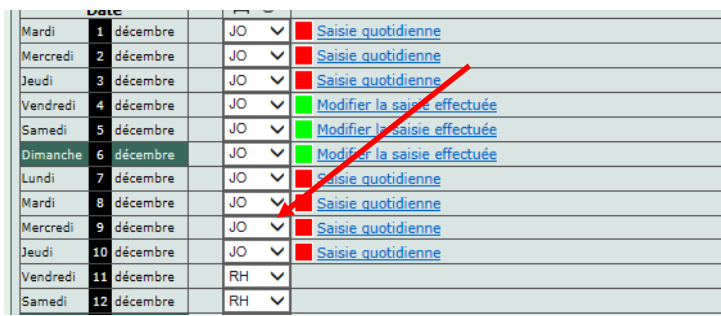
Date

| | | | | |
|---|---|---|---|---|
| Mardi | 1 | décembre | JO | Saisie quotidienne |
| Mercredi | 2 | décembre | JO | Saisie quotidienne |
| Jeudi | 3 | décembre | JO | Saisie quotidienne |
| Vendredi | 4 | décembre | JO | Modifier la saisie effectuée |
| Samedi | 5 | décembre | JO | Modifier la saisie effectuée |
| Dimanche | 6 | décembre | JO | Modifier la saisie effectuée |
| Lundi | 7 | décembre | JO | Saisie quotidienne |
| Mardi | 8 | décembre | JO | Saisie quotidienne |
| Mercredi | 9 | décembre | JO | Saisie quotidienne |
| Jeudi | 10 | décembre | JO | Saisie quotidienne |
| Vendredi | 11 | décembre | RH | |
| Samedi | 12 | décembre | RH | |